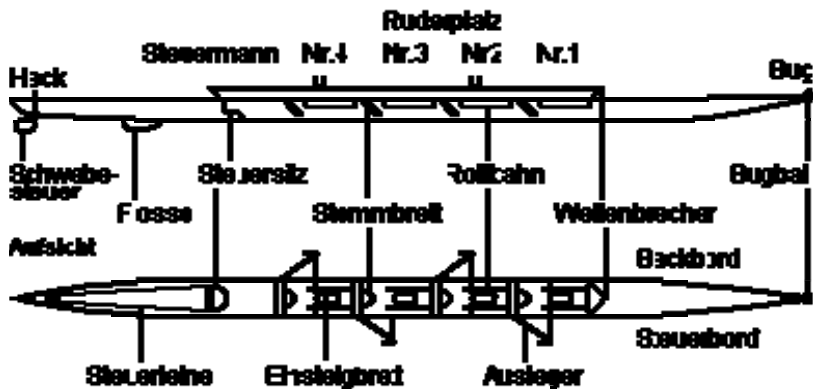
Ruderplatz

Steuermann Nr.4 Nr.3 Nr.2 Nr.1

Heck

Bug

Schwebe-steuer

Flosse

Steuersitz

Stemmbrett

Rollbahn

Wellenbrecher

Bugball

Aufsicht

Backbord

Steuerbord

Steuerleine

Einsteigbrett

Ausleger